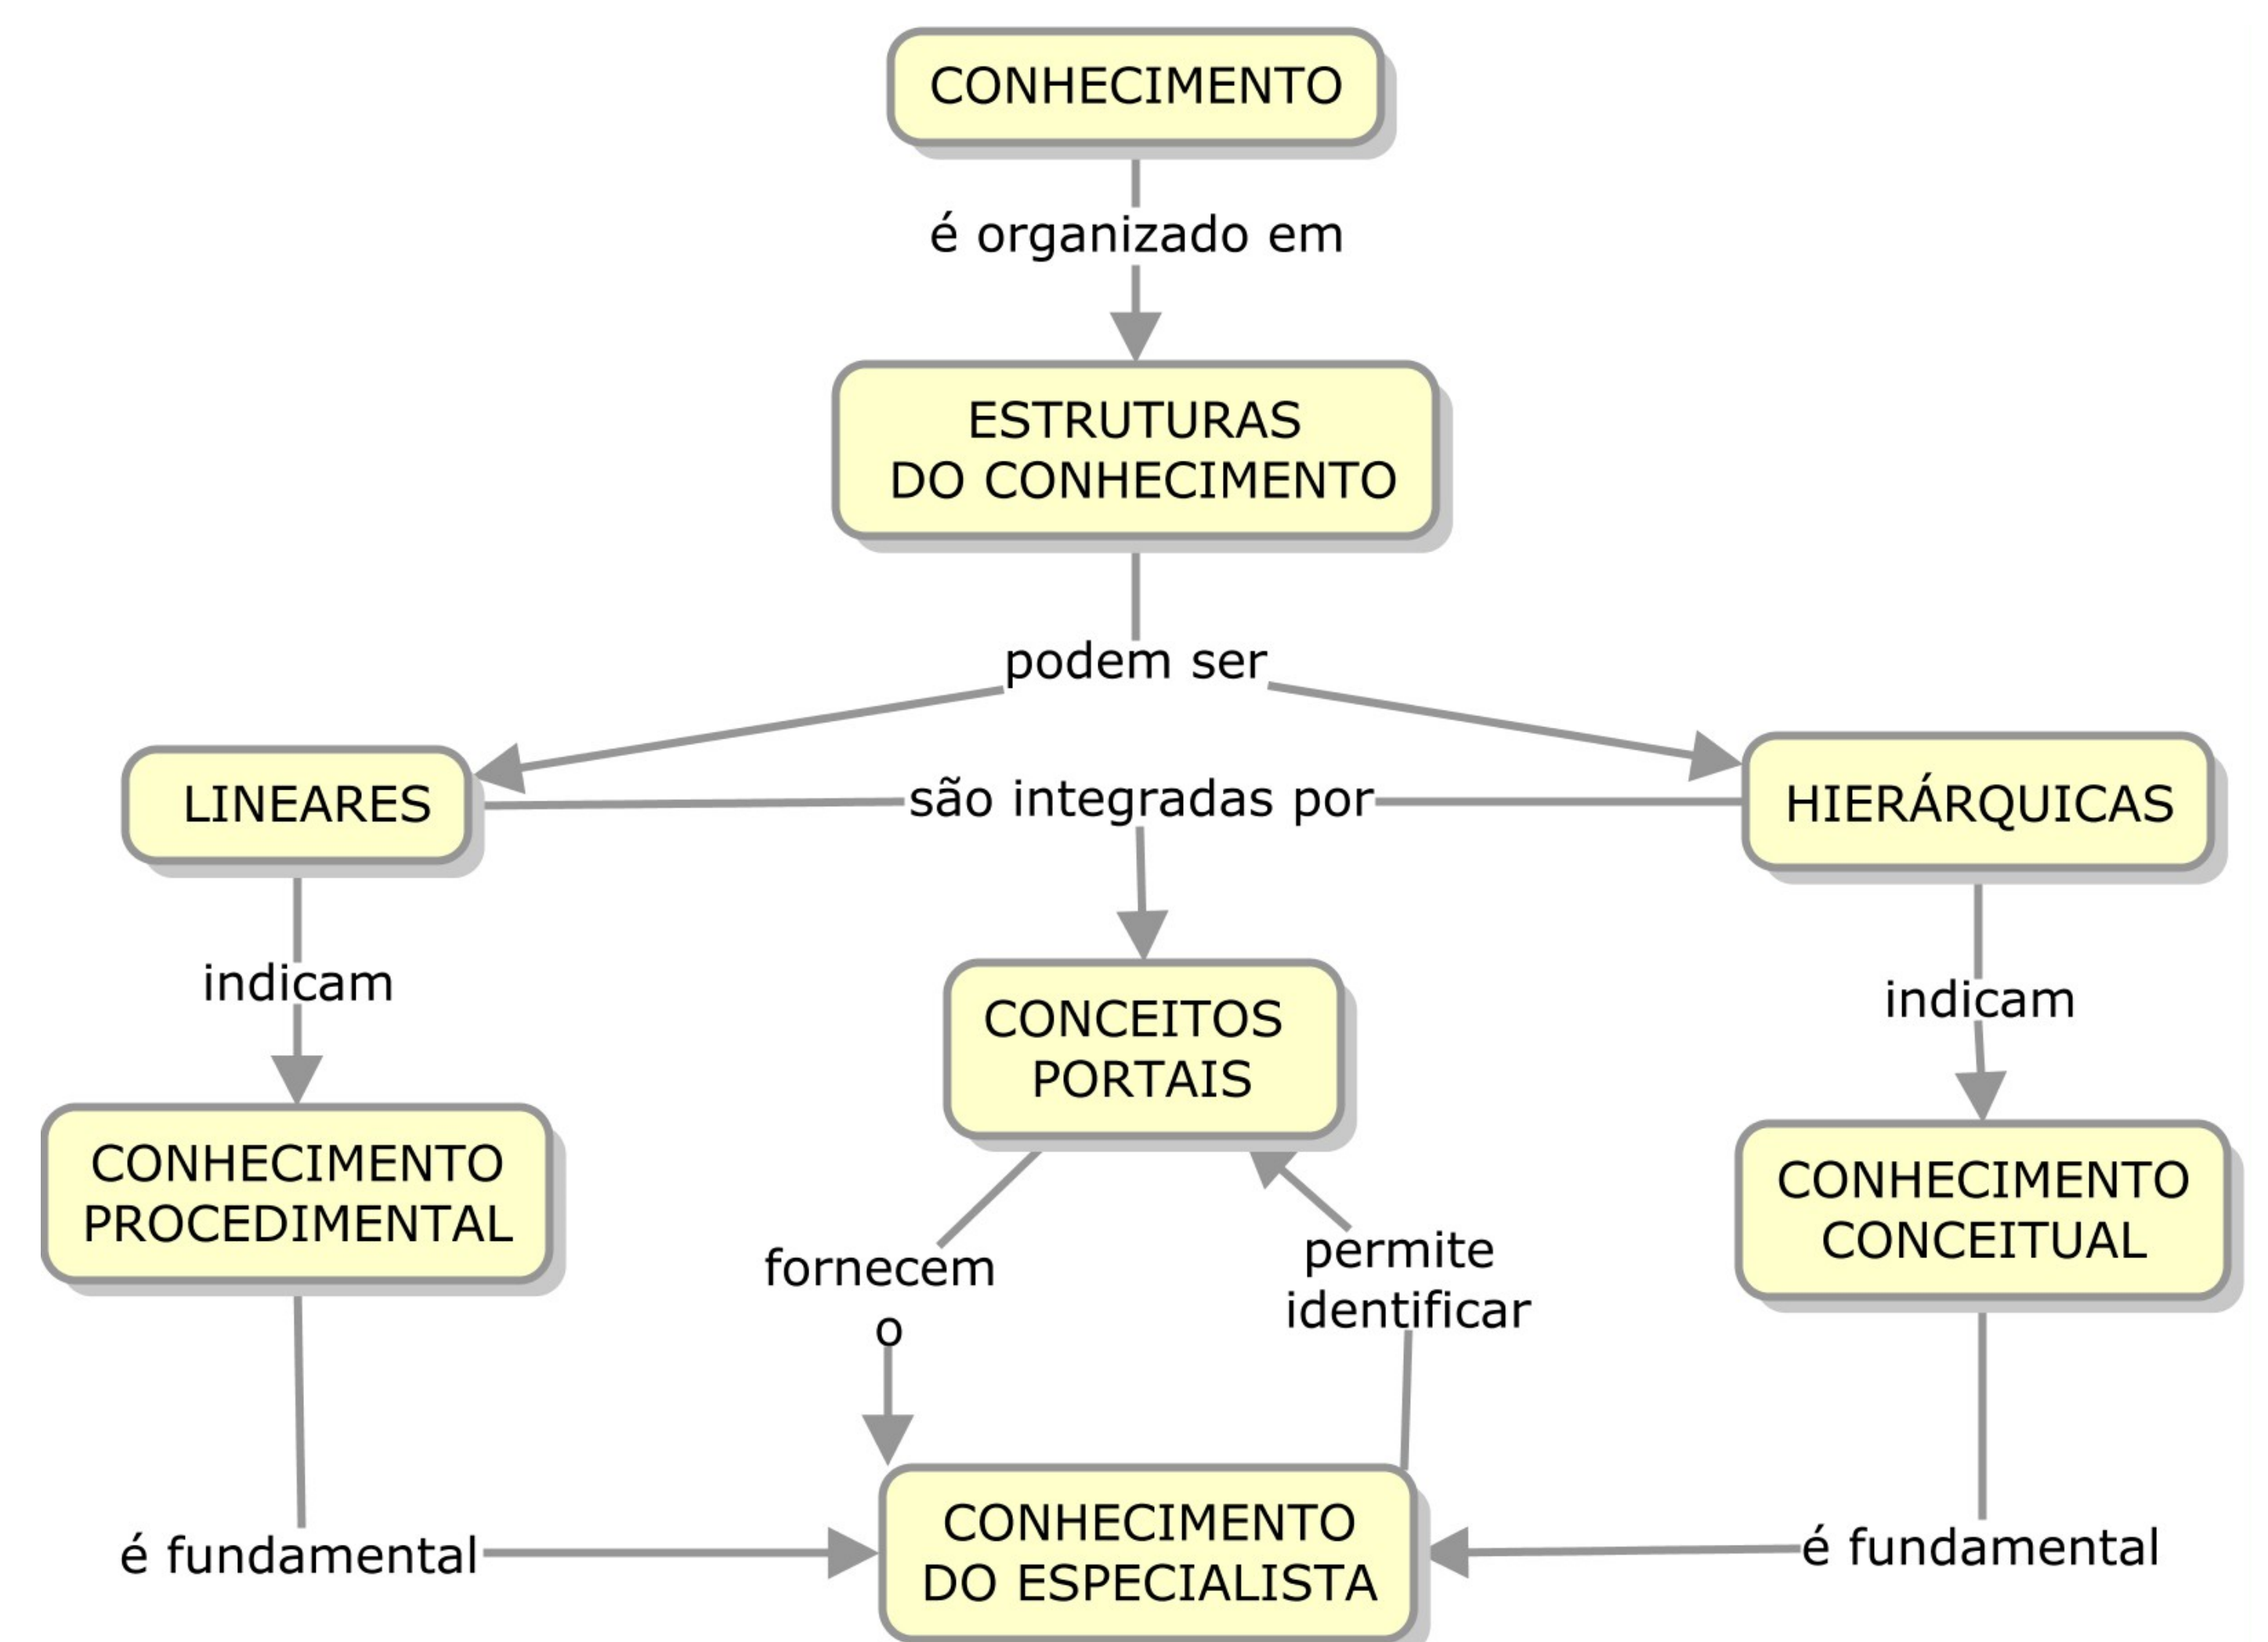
CONHECIMENTO

é organizado em

ESTRUTURAS DO CONHECIMENTO

podem ser

LINEARES

são integradas por

HIERÁRQUICAS

indicam

CONCEITOS PORTAIS

indicam

CONHECIMENTO PROCEDIMENTAL

CONHECIMENTO CONCEITUAL

fornecem o

permite identificar

é fundamental

CONHECIMENTO DO ESPECIALISTA

é fundamental